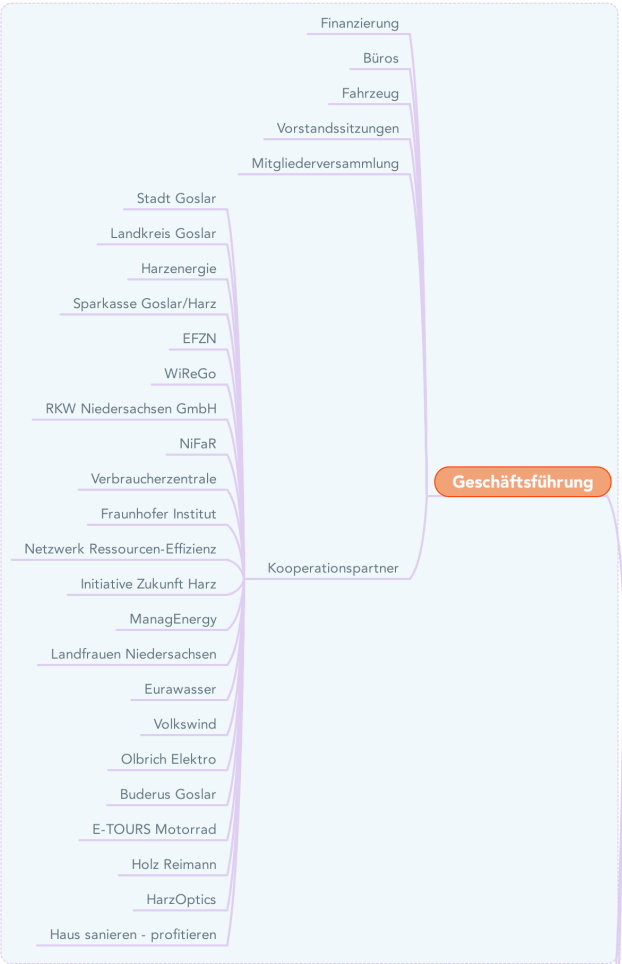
Finanzierung
Büros
Fahrzeug
Vorstandssitzungen
Mitgliederversammlung
Stadt Goslar
Landkreis Goslar
Harzenergie
Sparkasse Goslar/Harz
EFZN
WiReGo
RKW Niedersachsen GmbH
NiFaR
Verbraucherzentrale
Fraunhofer Institut
Netzwerk Ressourcen-Effizienz
Initiative Zukunft Harz
ManagEnergy
Landfrauen Niedersachsen
Eurawasser
Volkswind
Olbrich Elektro
Buderus Goslar
E-TOURS Motorrad
Holz Reimann
HarzOptics
Haus sanieren - profitieren
Kooperationspartner
Geschäftsführung